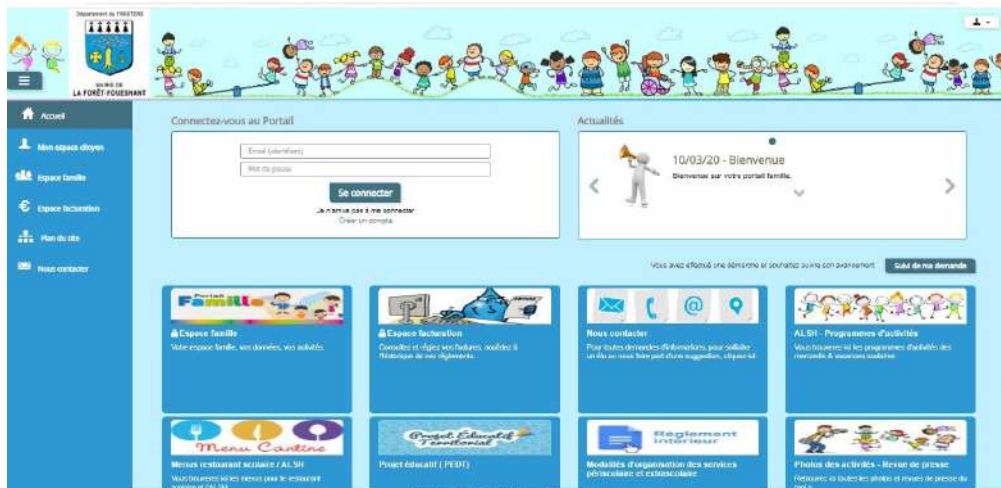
Département du FINISTERE

MAIRIE DE
LA FORÊT-FOUESNANT

Accueil

Mon espace citoyen

Espace famille

Espace facturation

Plan du site

Nous contacter

Connectez-vous au Portail

Email (identifiant)

Mot de passe

Se connecter

Je n'arrive pas à me connecter
Créer un compte

Actualités

10/03/20 - Bienvenue

Bienvenue sur votre portail famille.

Vous avez effectué une démarche et souhaitez suivre son avancement Suivi de ma demande

Portail Famille

Espace famille

Votre espace famille, vos données, vos activités.

Espace facturation

Consultez et réglez vos factures, accédez à l'historique de vos règlements.

Nous contacter

Pour toutes demandes d'informations, pour solliciter un élu ou nous faire part d'une suggestion, cliquez ici.

ALSH - Programmes d'activités

Vous trouverez ici les programmes d'activités des mercredis & vacances scolaires

Menu Cantine

Menus restaurant scolaire / ALSH

Vous trouverez ici les menus pour le restaurant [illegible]

Projet Éducatif Territorial

Projet éducatif ( PEDT)

Règlement intérieur

Modalités d'organisation des services périscolaire et extrascolaire

Photos des activités - Revue de presse

Retrouvez ici toutes les photos et revues de presse du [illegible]